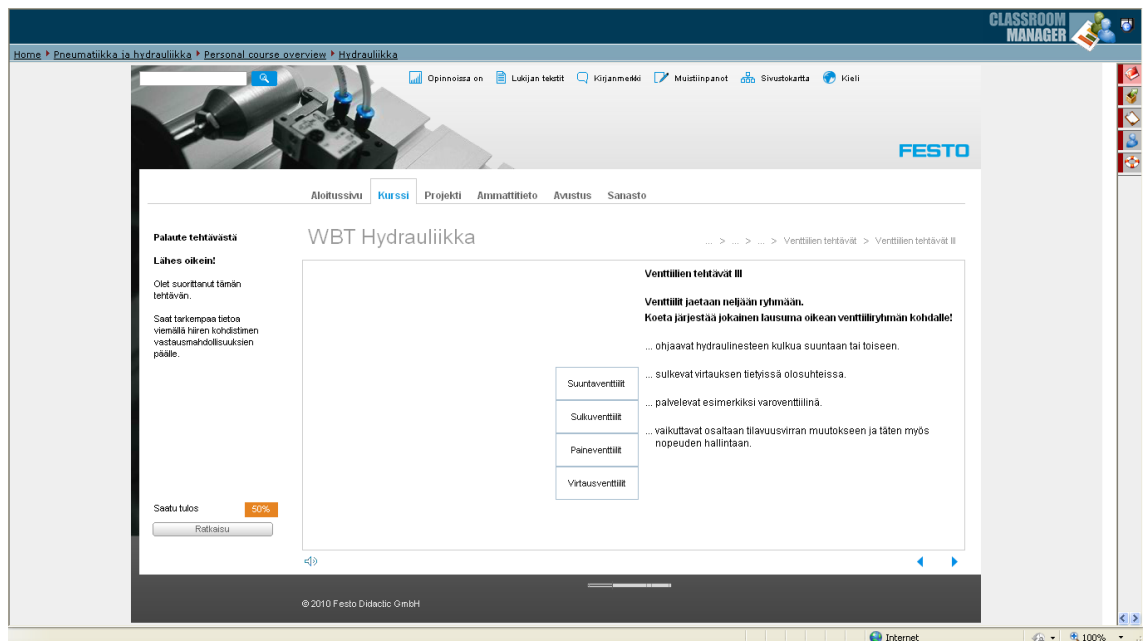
CLASSROOM MANAGER

Home ▸ Pneumatiikka ja hydrauliikka ▸ Personal course overview ▸ Hydrauliikka

Opinnoissa on   Lukijan tekstit   Kirjanmerkki   Muistiinpanot   Sivustokartta   Kieli

FESTO

Aloitussivu   Kurssi   Projekti   Ammattitieto   Avustus   Sanasto

Palaute tehtävästä

Lähes oikein!

Olet suorittanut tämän tehtävän.

Saat tarkempaa tietoa viemällä hiiren kohdistimen vastausmahdollisuuksien päälle.

WBT Hydrauliikka

... > ... > ... > Venttiilien tehtävät > Venttiilien tehtävät III

Venttiilien tehtävät III

Venttiilit jaetaan neljään ryhmään.
Koeta järjestää jokainen lausuma oikean venttiiliryhmän kohdalle!

... ohjaavat hydraulinesteen kulkua suuntaan tai toiseen.

Suuntaventtiilit

... sulkevat virtauksen tietyissä olosuhteissa.

Sulkuventtiilit

... palvelevat esimerkiksi varoventtiilinä.

Paineventtiilit

... vaikuttavat osaltaan tilavuusvirran muutokseen ja täten myös nopeuden hallintaan.

Virtausventtiilit

Saatu tulos   50%

Ratkaisu

© 2010 Festo Didactic GmbH

Internet   100%